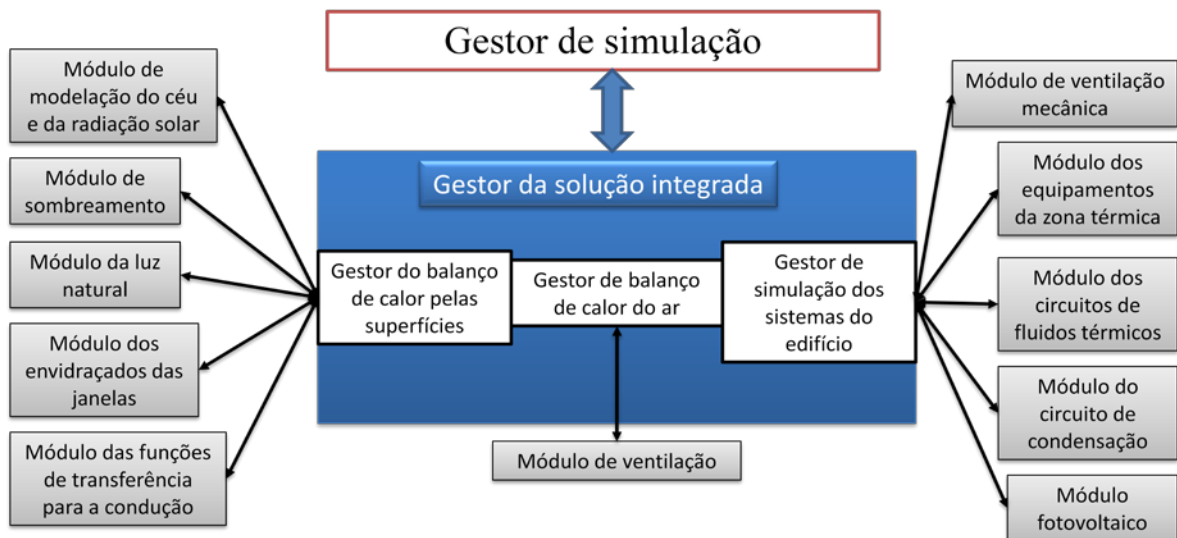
Gestor de simulação

Módulo de modelação do céu e da radiação solar

Módulo de sombreamento

Módulo da luz natural

Módulo dos envidraçados das janelas

Módulo das funções de transferência para a condução

Gestor da solução integrada

Gestor do balanço de calor pelas superfícies

Gestor de balanço de calor do ar

Gestor de simulação dos sistemas do edifício

Módulo de ventilação

Módulo de ventilação mecânica

Módulo dos equipamentos da zona térmica

Módulo dos circuitos de fluidos térmicos

Módulo do circuito de condensação

Módulo fotovoltaico